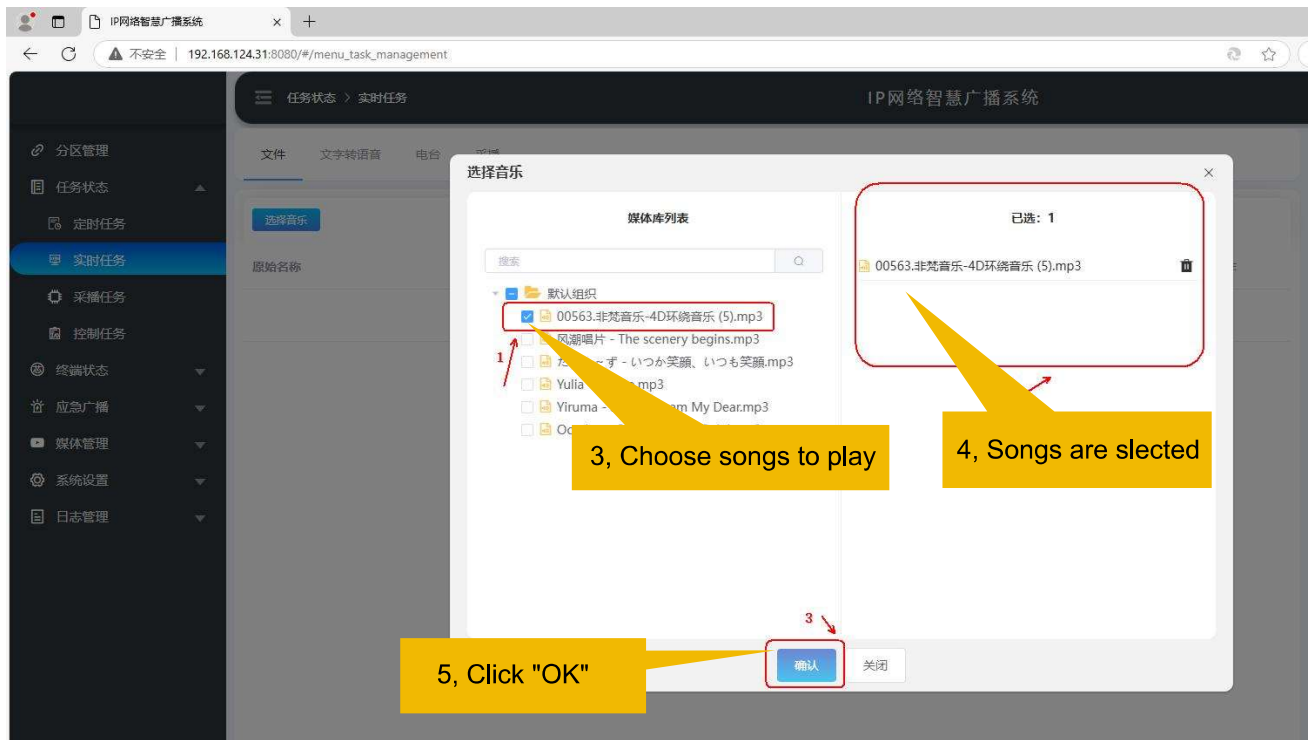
IP网络智慧广播系统

不安全 | 192.168.124.31:8080/#/menu_task_management

任务状态 > 实时任务

IP网络智慧广播系统

分区管理
任务状态
定时任务
实时任务
采播任务
控制任务
终端状态
应急广播
媒体管理
系统设置
日志管理

文件 文字转语音 电台 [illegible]

选择音乐

原始名称

选择音乐

媒体库列表

搜索

默认组织
00563.非梵音乐-4D环绕音乐 (5).mp3
风潮唱片 - The scenery begins.mp3
た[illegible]～ず - いつか笑顔、いつも笑顔.mp3
Yulia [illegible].mp3
Yiruma - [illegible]m My Dear.mp3
Oc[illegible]

1

3, Choose songs to play

已选：1

00563.非梵音乐-4D环绕音乐 (5).mp3

4, Songs are slected

3

5, Click "OK"

确认

关闭